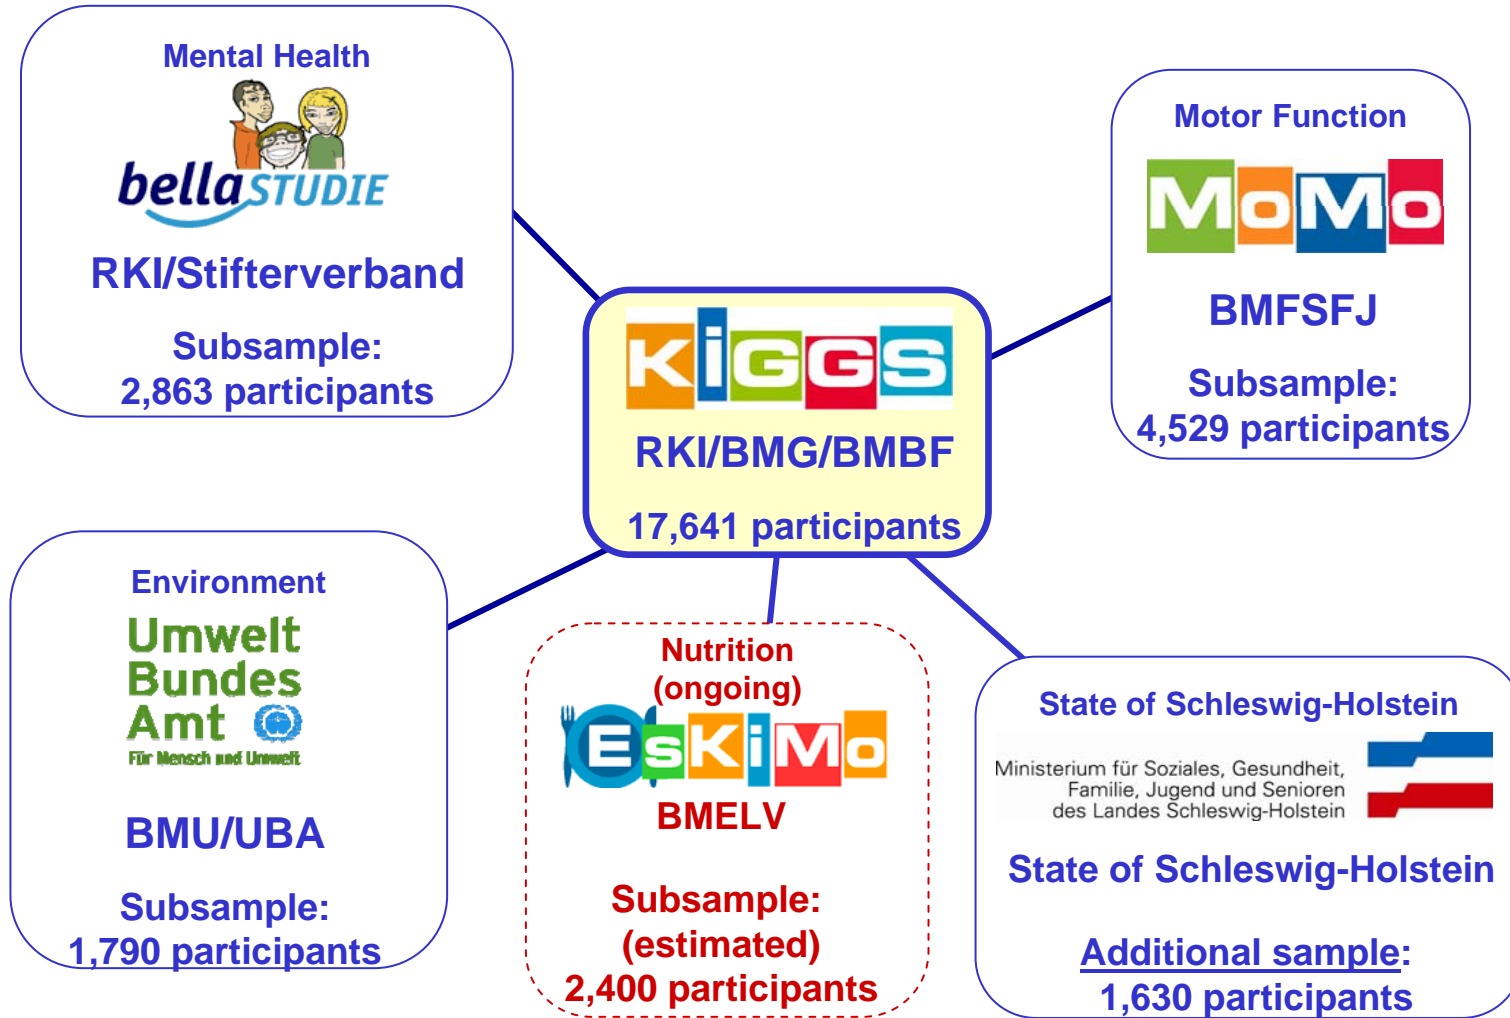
Mental Health

bellaSTUDIE

RKI/Stifterverband

Subsample:
2,863 participants

Motor Function

MoMo

BMFSFJ

Subsample:
4,529 participants

KiGGS

RKI/BMG/BMBF

17,641 participants

Environment

Umwelt
Bundes
Amt

Für Mensch und Umwelt

BMU/UBA

Subsample:
1,790 participants

Nutrition
(ongoing)

EsKiMo

BMELV

Subsample:
(estimated)
2,400 participants

State of Schleswig-Holstein

Ministerium für Soziales, Gesundheit, Familie, Jugend und Senioren des Landes Schleswig-Holstein

State of Schleswig-Holstein

Additional sample:
1,630 participants